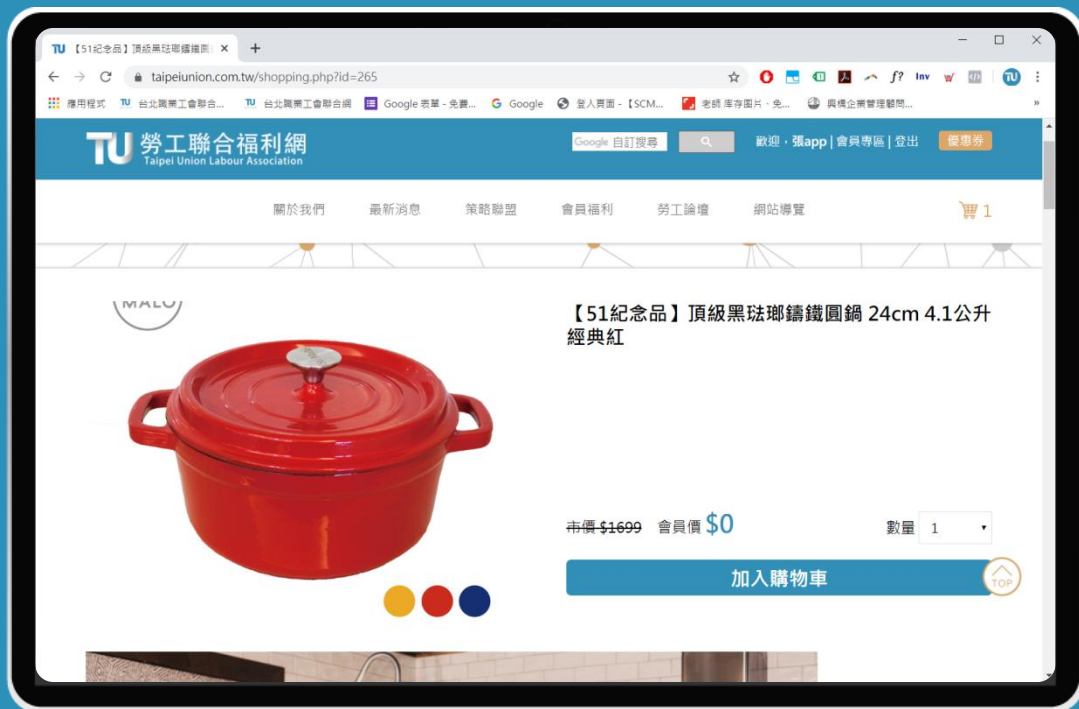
TU 【51紀念品】頂級黑珐瑯鑄鐵圓 ×

taipeiunion.com.tw/shopping.php?id=265

應用程式 TU 台北職業工會聯合... TU 台北職業工會聯合網 Google 表單 - 免費... Google 登入頁面 - 【SCM... 老師 庫存圖片 - 免... 興橋企業管理顧問...

TU 勞工聯合福利網 Taipei Union Labour Association

Google 自訂搜尋

歡迎，張app | 會員專區 | 登出 優惠券

關於我們 最新消息 策略聯盟 會員福利 勞工論壇 網站導覽 1

MALO

【51紀念品】頂級黑珐瑯鑄鐵圓鍋 24cm 4.1公升 經典紅

市價 $1699 會員價 $0

數量 1

加入購物車

TOP